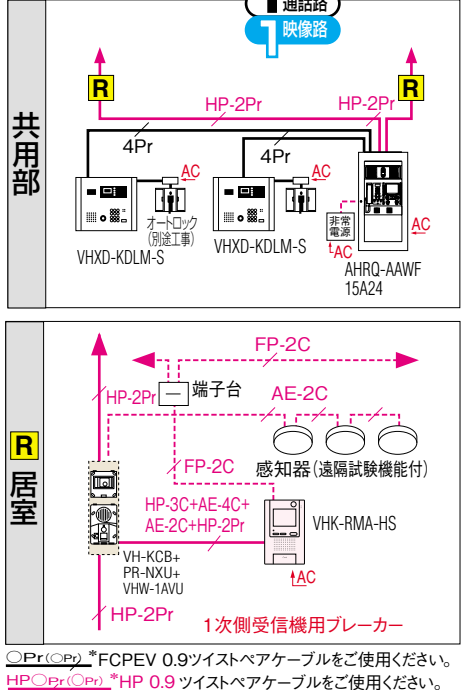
通話路
映像路

共用部

R
R
HP-2Pr
HP-2Pr
4Pr
4Pr
AC
AC
オートロック（別途工事）
非常電源
AC
AC
VHXD-KDLM-S
VHXD-KDLM-S
AHRQ-AAWF 15A24

居室

R
FP-2C
HP-2Pr
端子台
AE-2C
感知器（遠隔試験機能付）
FP-2C
HP-3C+AE-4C+ AE-2C+HP-2Pr
VHK-RMA-HS
VH-KCB+ PR-NXU+ VHW-1AVU
AC
HP-2Pr
1次側受信機用ブレーカー

○Pr（○Pr）*FCPEV 0.9ツイストペアケーブルをご使用ください。
HP○Pr（○Pr）*HP 0.9 ツイストペアケーブルをご使用ください。